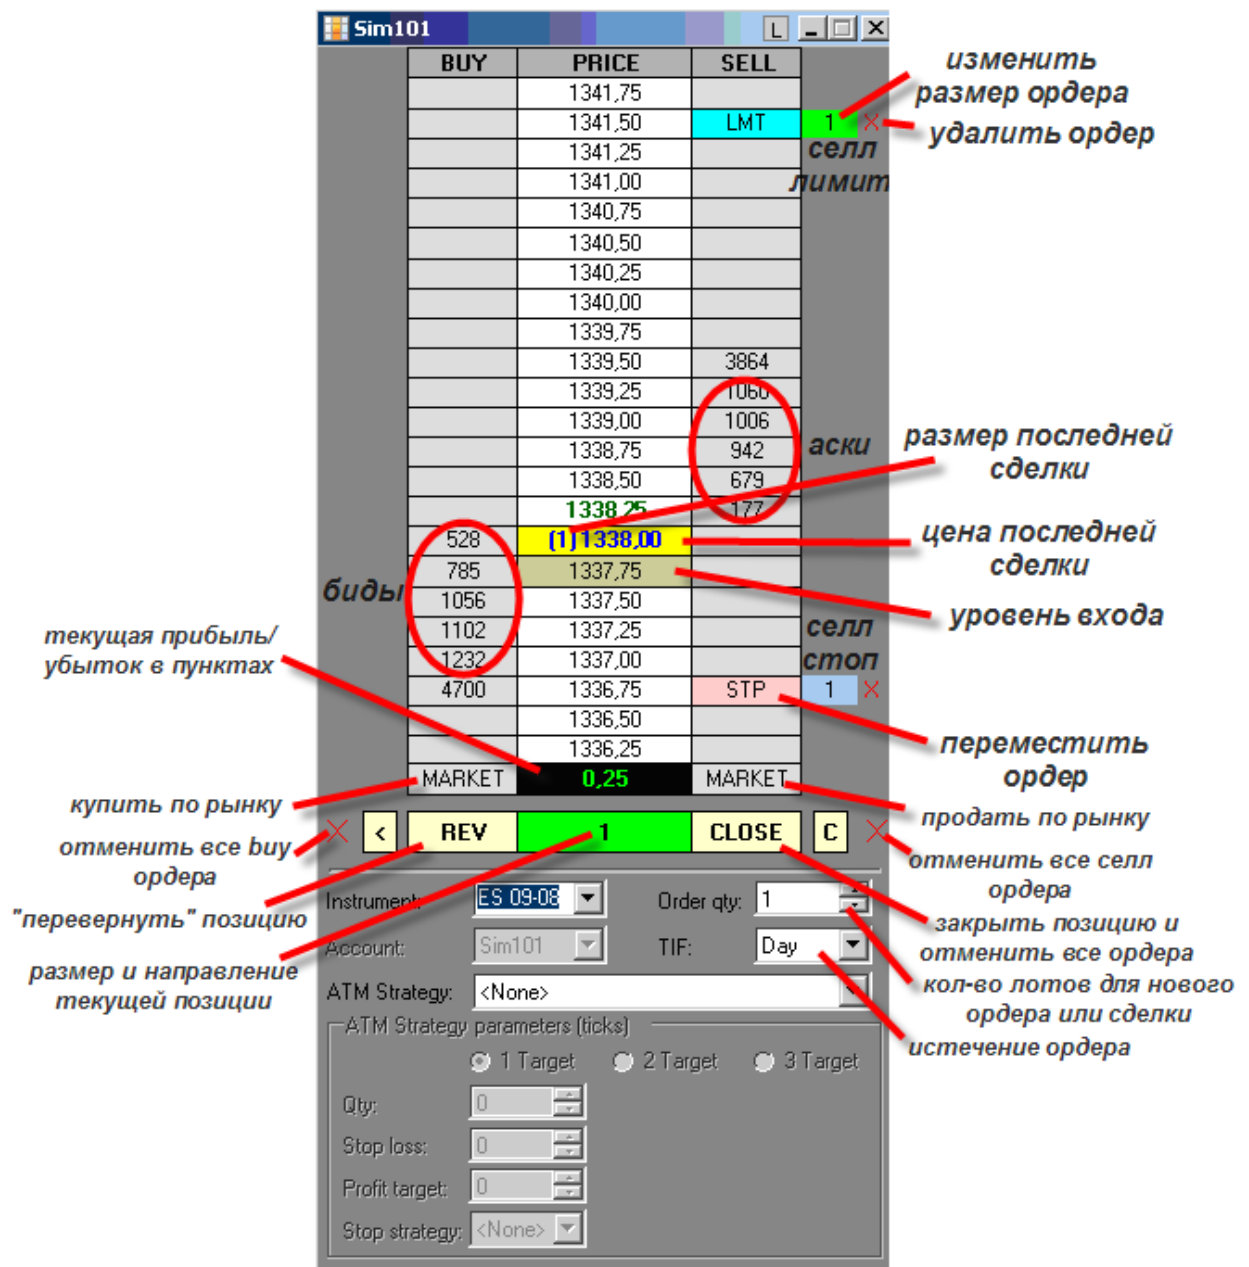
Sim101

| BUY | PRICE | SELL |
|---|---|---|
| | 1341,75 | |
| | 1341,50 | LMT |
| | 1341,25 | |
| | 1341,00 | |
| | 1340,75 | |
| | 1340,50 | |
| | 1340,25 | |
| | 1340,00 | |
| | 1339,75 | |
| | 1339,50 | 3864 |
| | 1339,25 | 1060 |
| | 1339,00 | 1006 |
| | 1338,75 | 942 |
| | 1338,50 | 679 |
| | 1338,25 | 177 |
| 528 | (1) 1338,00 | |
| 785 | 1337,75 | |
| 1056 | 1337,50 | |
| 1102 | 1337,25 | |
| 1232 | 1337,00 | |
| 4700 | 1336,75 | STP |
| | 1336,50 | |
| | 1336,25 | |
| MARKET | 0,25 | MARKET |

1
1

< REV 1 CLOSE C

Instrument: ES 09-08
Order qty: 1
Account: Sim101
TIF: Day
ATM Strategy: <None>
ATM Strategy parameters (ticks)
1 Target 2 Target 3 Target
Qty: 0
Stop loss: 0
Profit target: 0
Stop strategy: <None>

изменить размер ордера
удалить ордер
селл лимит
аски
размер последней сделки
цена последней сделки
биды
уровень входа
текущая прибыль/ убыток в пунктах
селл стоп
переместить ордер
купить по рынку
продать по рынку
отменить все buy ордера
отменить все селл ордера
"перевернуть" позицию
закрыть позицию и отменить все ордера
размер и направление текущей позиции
кол-во лотов для нового ордера или сделки
истечение ордера